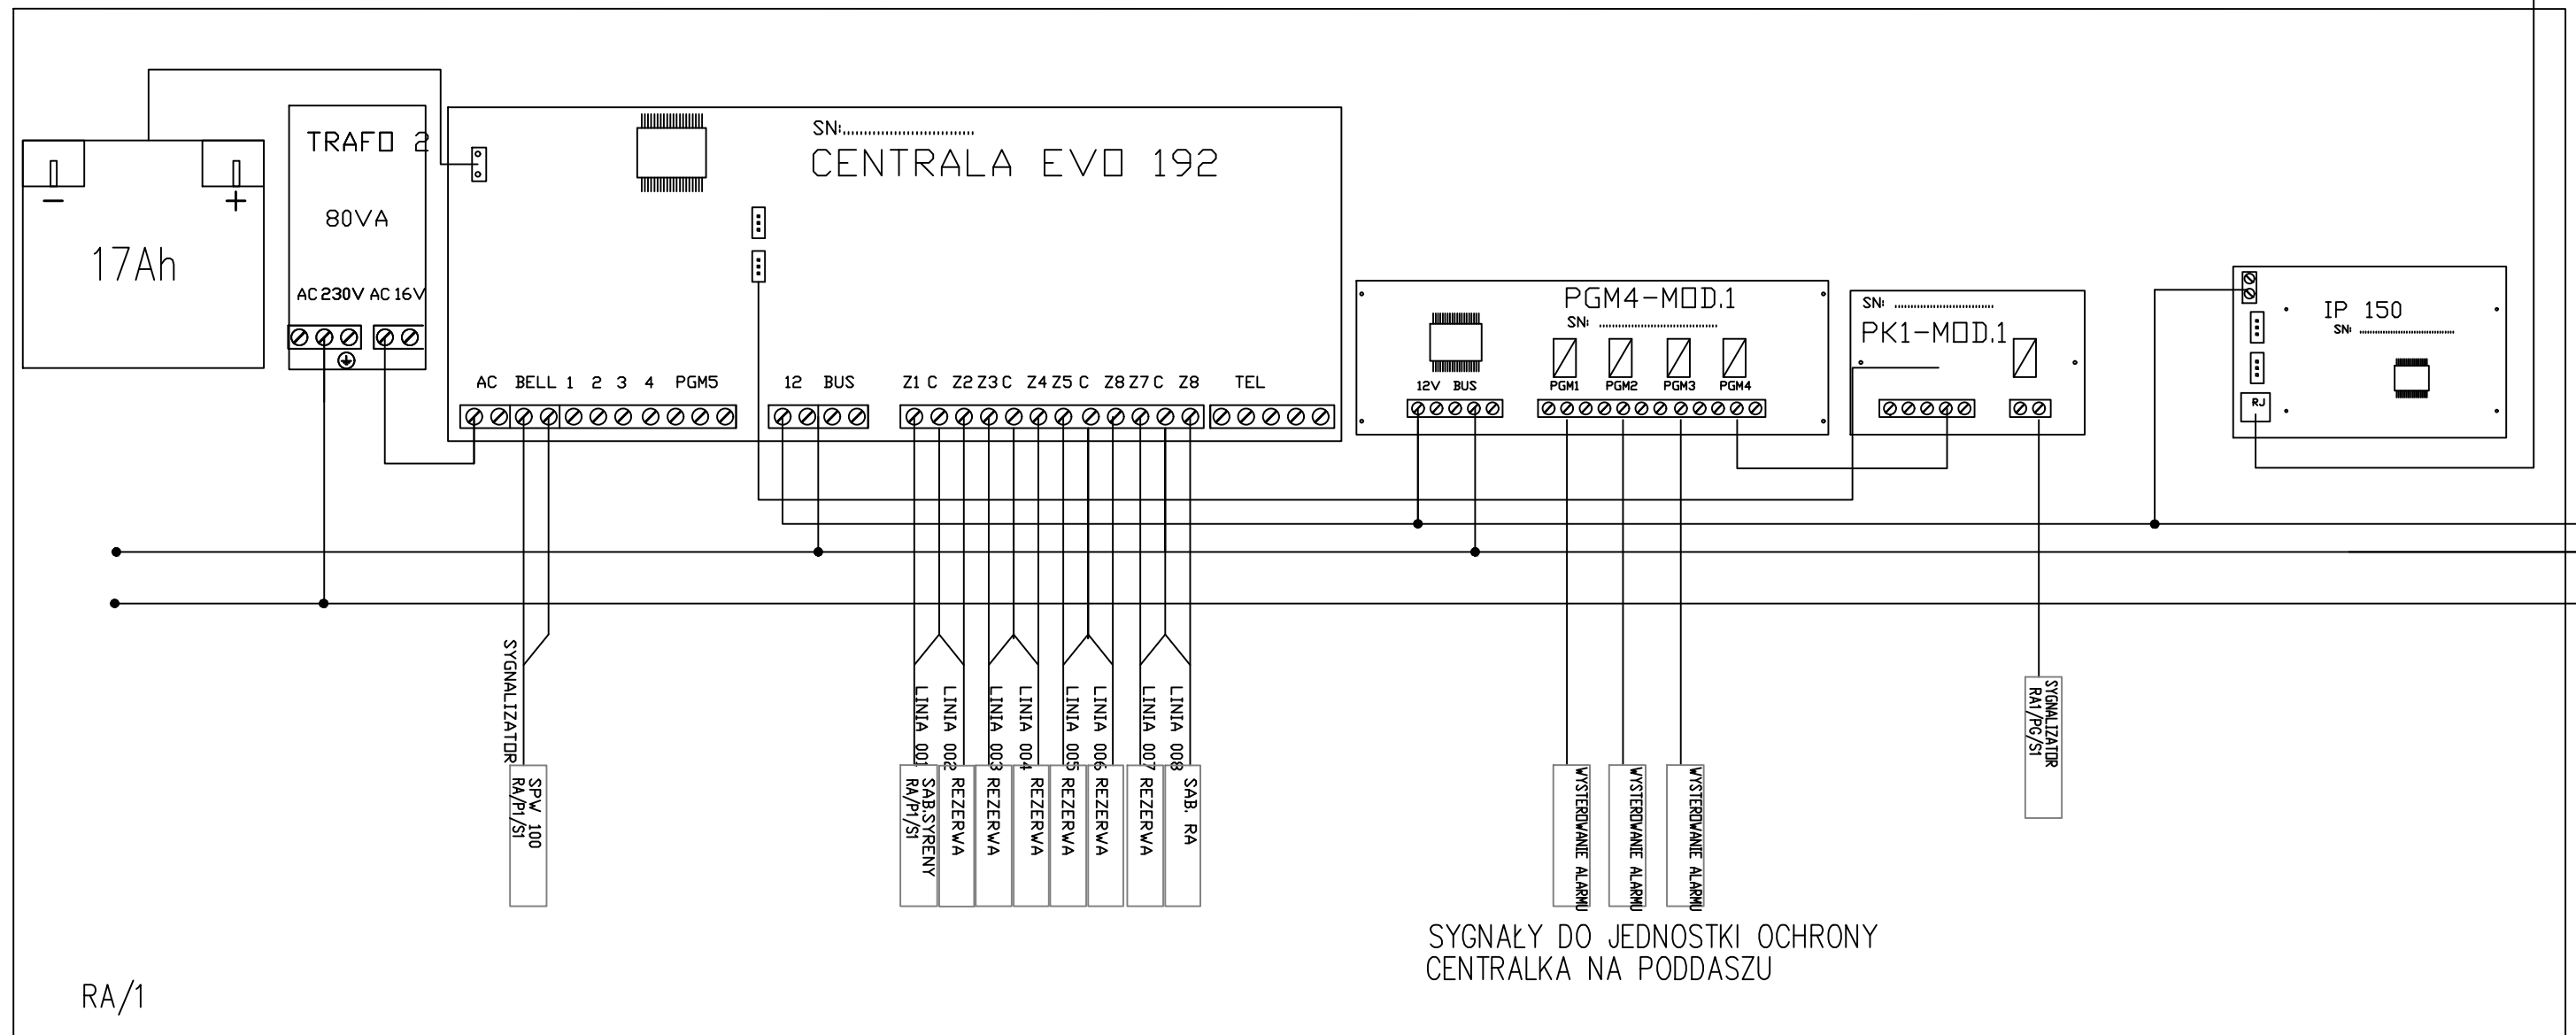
17Ah

TRAFO 2

80VA

AC 230V AC 16V

SN:..............................

CENTRALA EVO 192

AC BELL 1 2 3 4 PGM5

12 BUS

Z1 C Z2 Z3 C Z4 Z5 C Z8 Z7 C Z8

TEL

PGM4-MOD.1

SN: ..............................

12V BUS

PGM1 PGM2 PGM3 PGM4

SN: ..............................

PK1-MOD.1

IP 150

SN: ..............................

RJ

SYGNALIZATOR

SPW 100 RA/P1/S1

LINIA 001

LINIA 002

LINIA 003

LINIA 004

LINIA 005

LINIA 006

LINIA 007

LINIA 008

SAB.SYRENY RA/P1/S1

REZERWA

REZERWA

REZERWA

REZERWA

REZERWA

REZERWA

SAB. RA

WYSTEROWANIE ALARMU

WYSTEROWANIE ALARMU

WYSTEROWANIE ALARMU

SYGNALIZATOR RA1/PG/S1

SYGNAŁY DO JEDNOSTKI OCHRONY
CENTRALKA NA PODDASZU

RA/1